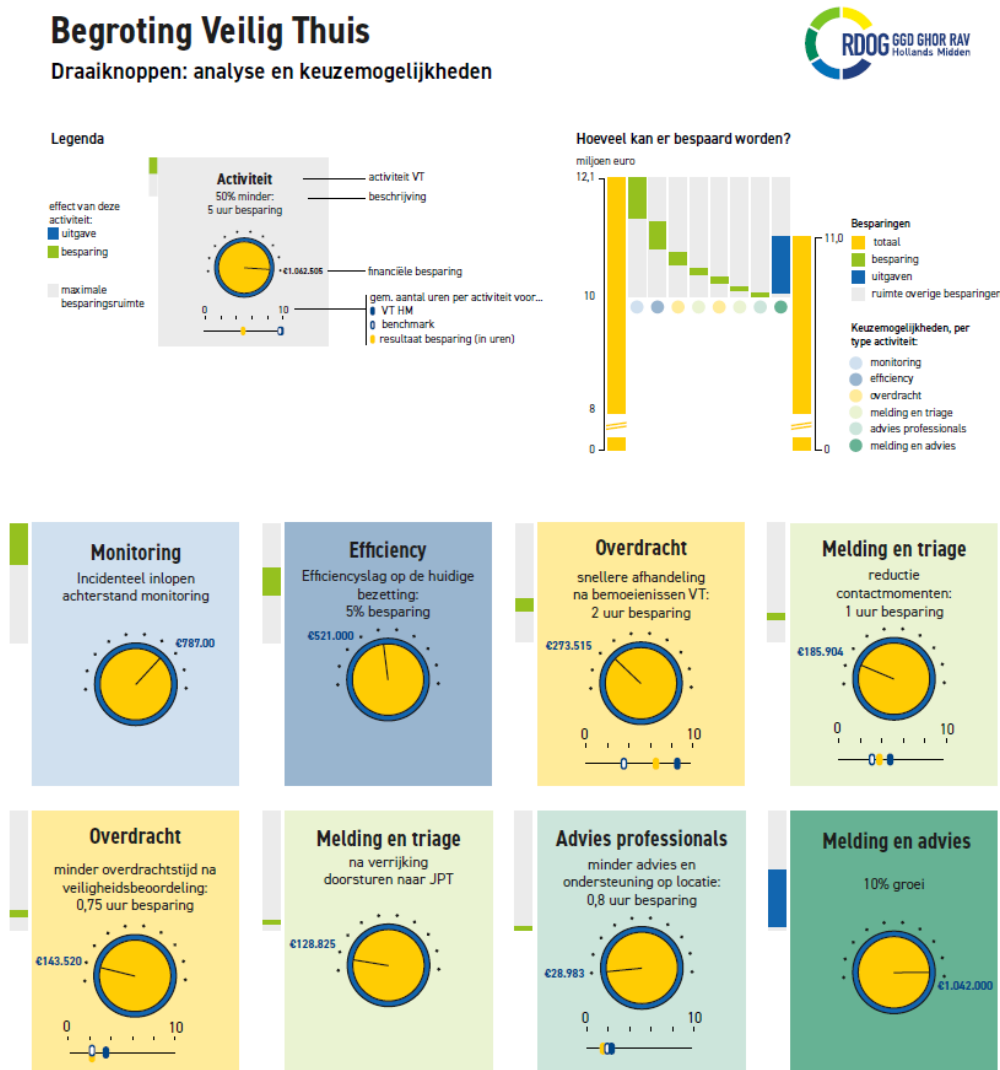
Begroting Veilig Thuis

Draaiknoppen: analyse en keuzemogelijkheden

RDOG GGD GHOR RAV Hollands Midden

Legenda

effect van deze activiteit:
uitgave
besparing
maximale besparingsruimte

Activiteit
50% minder: 5 uur besparing
€1.062.505
0 10

activiteit VT
beschrijving
financiële besparing
gem. aantal uren per activiteit voor...
VT HM
benchmark
resultaat besparing (in uren)

Hoeveel kan er bespaard worden?
miljoen euro
12,1
10
8
0
11,0
0

Besparingen
totaal
besparing
uitgaven
ruimte overige besparingen

Keuzemogelijkheden, per type activiteit:
monitoring
efficiency
overdracht
melding en triage
advies professionals
melding en advies

Monitoring
Incidenteel inlopen achterstand monitoring
€787.00

Efficiency
Efficiencyslag op de huidige bezetting: 5% besparing
€521.000

Overdracht
snellere afhandeling na bemoeienissen VT: 2 uur besparing
€273.515
0 10

Melding en triage
reductie contactmomenten: 1 uur besparing
€185.904
0 10

Overdracht
minder overdrachtstijd na veiligheidsbeoordeling: 0,75 uur besparing
€143.520
0 10

Melding en triage
na verrijking doorsturen naar JPT
€128.825

Advies professionals
minder advies en ondersteuning op locatie: 0,8 uur besparing
€28.983
0 10

Melding en advies
10% groei
€1.042.000